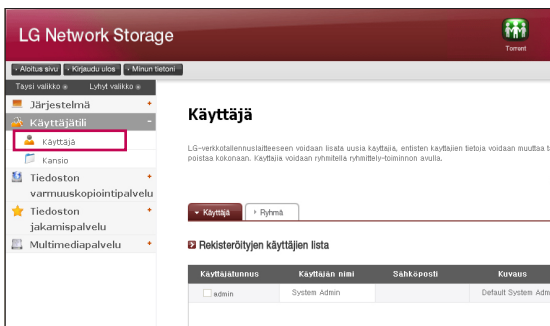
LG Network Storage

Torrent

Aloitus sivu | Kirjaudu ulos | Minun tietoni

Täysi valikko | Lyhyt valikko

Järjestelmä

Käyttäjätili

Käyttäjä

Kansio

Tiedoston varmuuskopiointipalvelu

Tiedoston jakamispalvelu

Multimediapalvelu

Käyttäjä

LG-verkkotallennuslaitteeseen voidaan lisätä uusia käyttäjiä, entisten käyttäjien tietoja voidaan muuttaa t poistaa kokonaan. Käyttäjiä voidaan ryhmitellä ryhmittely-toiminnon avulla.

Käyttäjä | Ryhmä

Rekisteröityjen käyttäjien lista

| Käyttäjätunnus | Käyttäjän nimi | Sähköposti | Kuvaus |
|---|---|---|---|
| admin | System Admin | | Default System Adm |